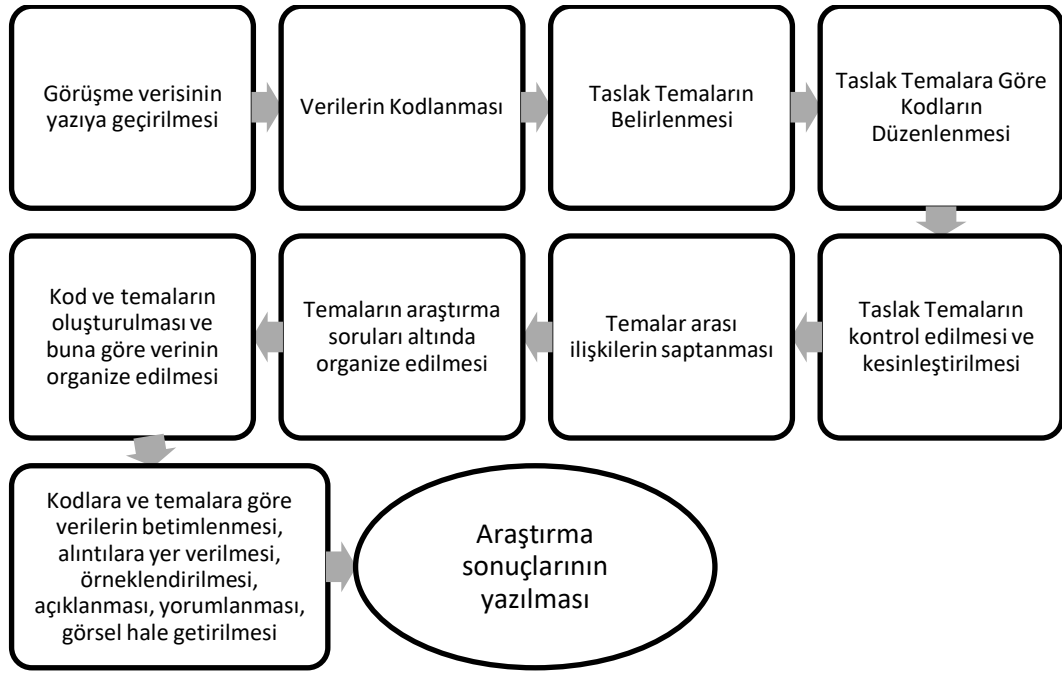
Görüşme verisinin yazıya geçirilmesi

Verilerin Kodlanması

Taslak Temaların Belirlenmesi

Taslak Temalara Göre Kodların Düzenlenmesi

Taslak Temaların kontrol edilmesi ve kesinleştirilmesi

Temalar arası ilişkilerin saptanması

Temaların araştırma soruları altında organize edilmesi

Kod ve temaların oluşturulması ve buna göre verinin organize edilmesi

Kodlara ve temalara göre verilerin betimlenmesi, alıntılara yer verilmesi, örneklendirilmesi, açıklanması, yorumlanması, görsel hale getirilmesi

Araştırma sonuçlarının yazılması